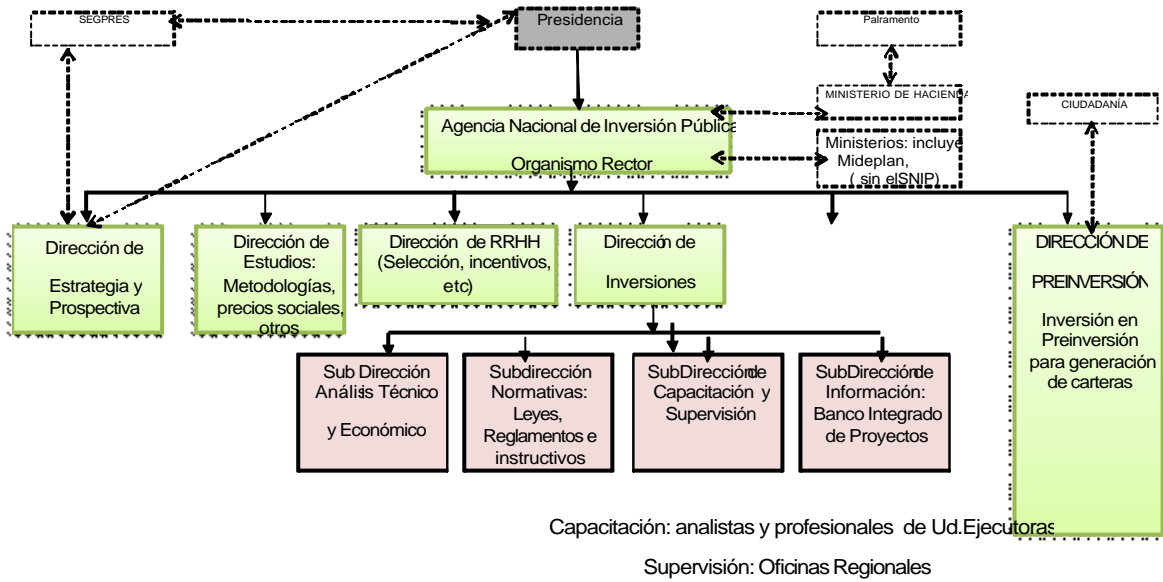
SEGPRES

Presidencia

Palramento

MINISTERIO DE HACIENDA

CIUDADANÍA

Agencia Nacional de Inversión Pública

Organismo Rector

Ministerios: incluye Mideplan, ( sin elSNIP)

Dirección de Estrategia y Prospectiva

Dirección de Estudios: Metodologías, precios sociales, otros

Dirección de RRHH (Selección, incentivos, etc)

Dirección de Inversiones

DIRECCIÓN DE PREINVERSIÓN

Inversión en Preinversión para generación de carteras

Sub Dirección Análisis Técnico y Económico

Subdirección Normativas: Leyes, Reglamentos e instructivos

SubDirección de Capacitación y Supervisión

SubDirección de Información: Banco Integrado de Proyectos

Capacitación: analistas y profesionales de Ud.Ejecutoras

Supervisión: Oficinas Regionales